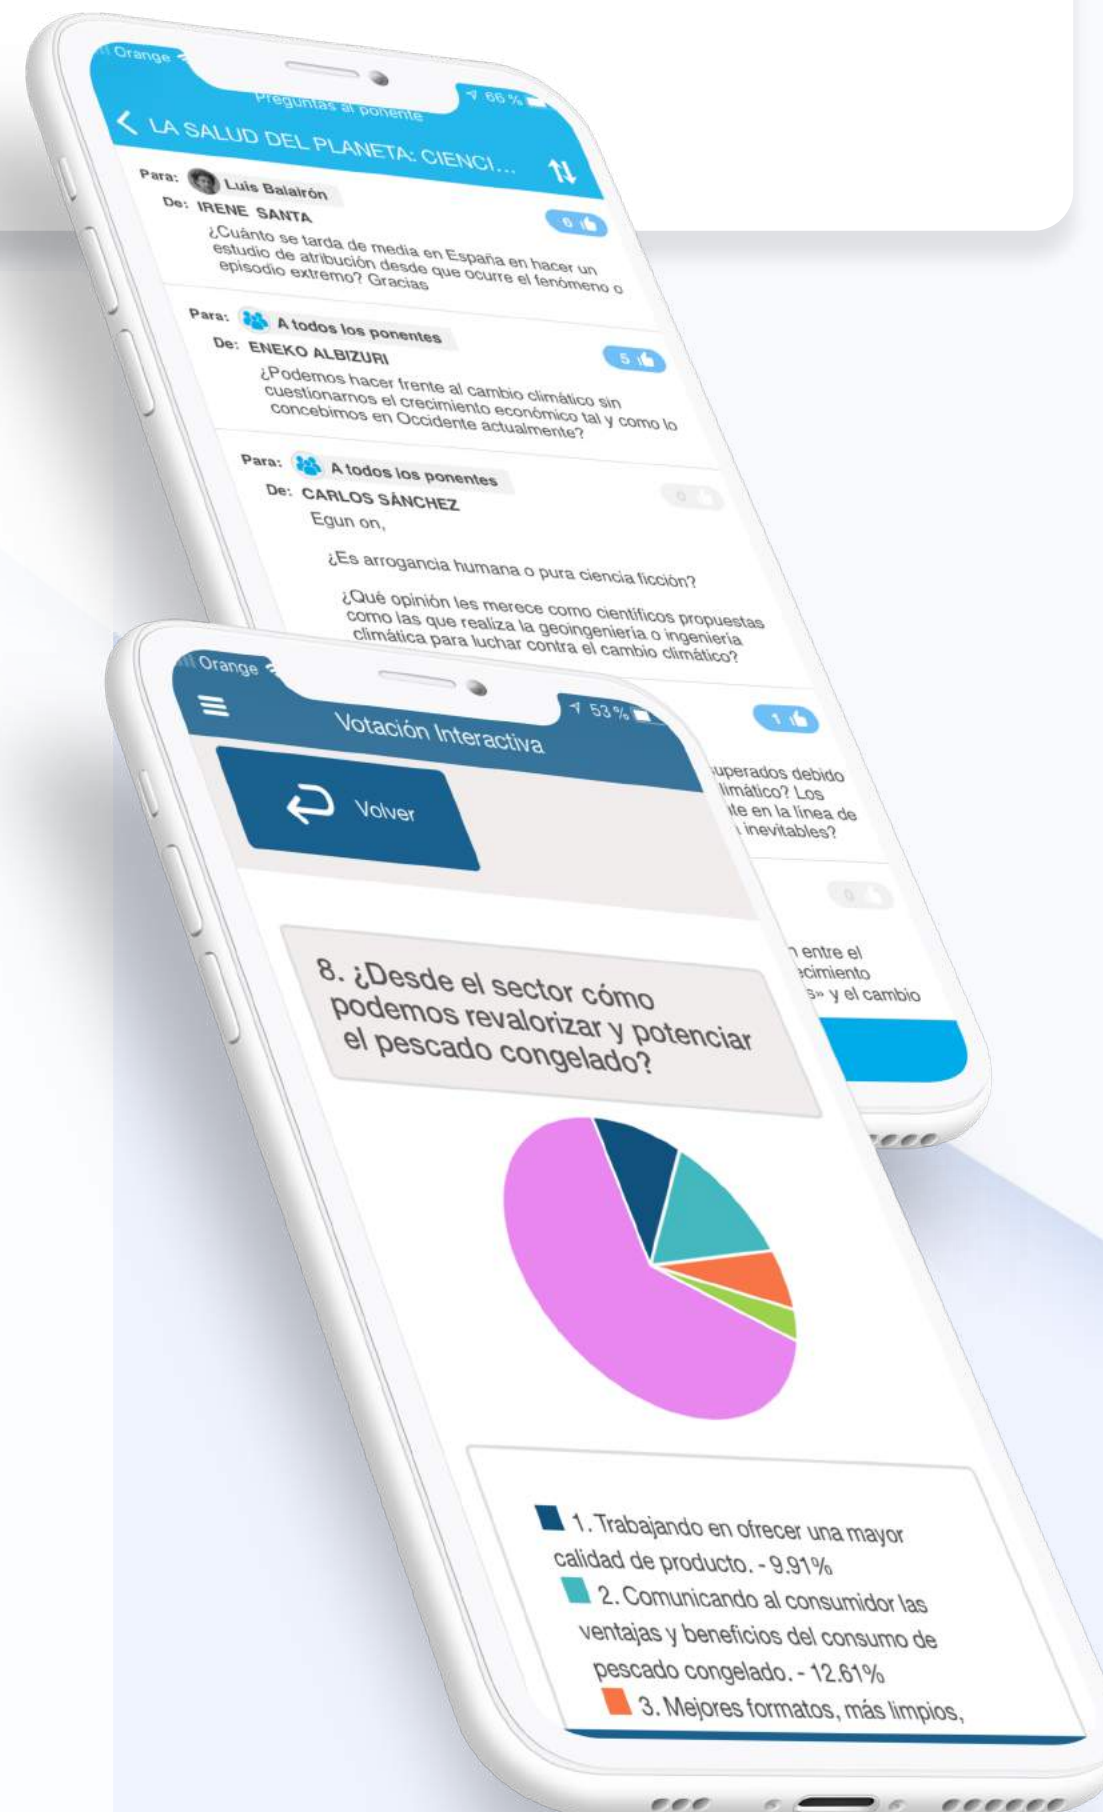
Orange
66 %
Preguntas al ponente
LA SALUD DEL PLANETA: CIENCI...

Para: Luis Balairón
De: IRENE SANTA
6
¿Cuánto se tarda de media en España en hacer un estudio de atribución desde que ocurre el fenómeno o episodio extremo? Gracias

Para: A todos los ponentes
De: ENEKO ALBIZURI
5
¿Podemos hacer frente al cambio climático sin cuestionarnos el crecimiento económico tal y como lo concebimos en Occidente actualmente?

Para: A todos los ponentes
De: CARLOS SÁNCHEZ
0
Egun on,

¿Es arrogancia humana o pura ciencia ficción?

¿Qué opinión les merece como científicos propuestas como las que realiza la geoingeniería o ingeniería climática para luchar contra el cambio climático?

1
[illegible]uperados debido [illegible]limático? Los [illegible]te en la línea de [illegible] inevitables?

0
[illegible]n entre el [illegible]ecimiento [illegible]s» y el cambio

Orange
53 %
Votación Interactiva
Volver

8. ¿Desde el sector cómo podemos revalorizar y potenciar el pescado congelado?

1. Trabajando en ofrecer una mayor calidad de producto. - 9.91%
2. Comunicando al consumidor las ventajas y beneficios del consumo de pescado congelado. - 12.61%
3. Mejores formatos, más limpios,